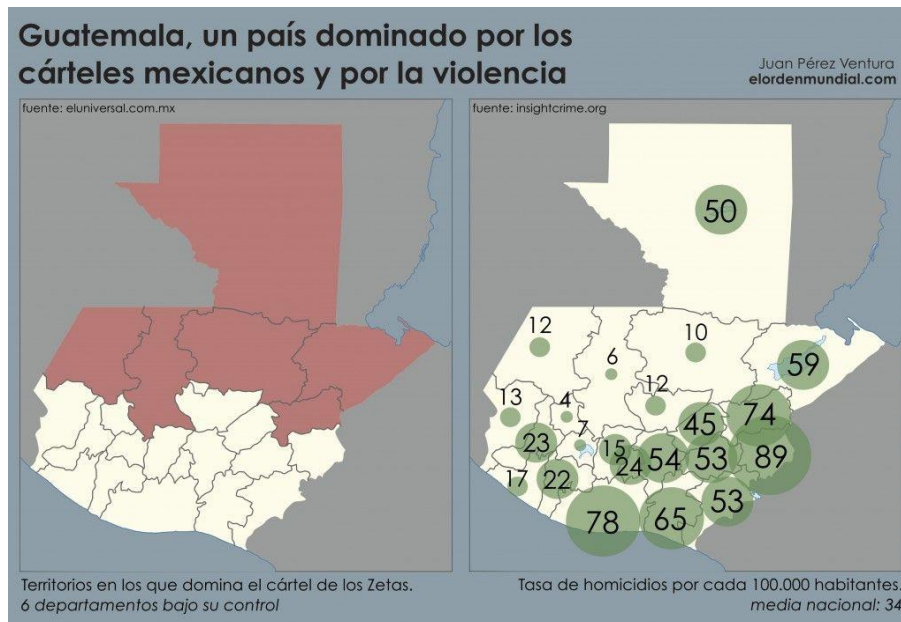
Guatemala, un país dominado por los cárteles mexicanos y por la violencia

Juan Pérez Ventura
elordenmundial.com

fuente: eluniversal.com.mx

fuente: insightcrime.org

50

12

10

6

59

13

4

12

45

74

7

23

15

24

54

53

89

17

22

53

78

65

Territorios en los que domina el cártel de los Zetas.
6 departamentos bajo su control

Tasa de homicidios por cada 100.000 habitantes.
media nacional: 34